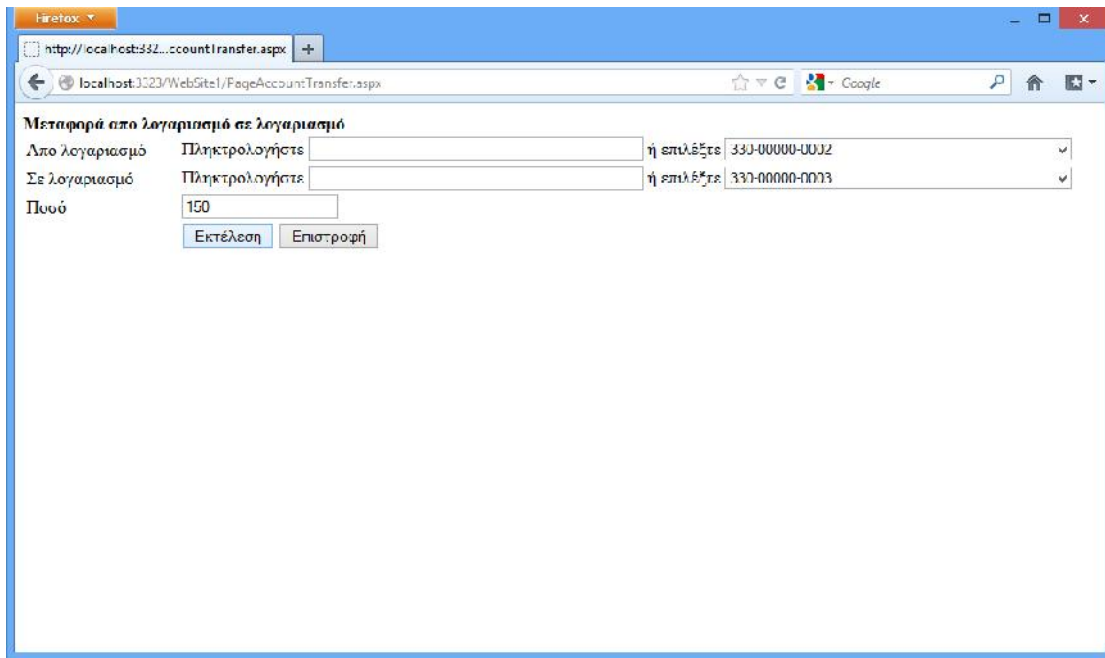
Firefox

http://localhost:332...ccountTransfer.aspx

localhost:3323/WebSite1/PageAccountTransfer.aspx

Google

Μεταφορά απο λογαριασμό σε λογαριασμό

| | | | |
|---|---|---|---|
| Απο λογαριασμό | Πληκτρολογήστε | ή επιλέξτε | 330-00000-0002 |
| Σε λογαριασμό | Πληκτρολογήστε | ή επιλέξτε | 330-00000-0003 |
| Ποσό | 150 | | |

Εκτέλεση Επιστροφή